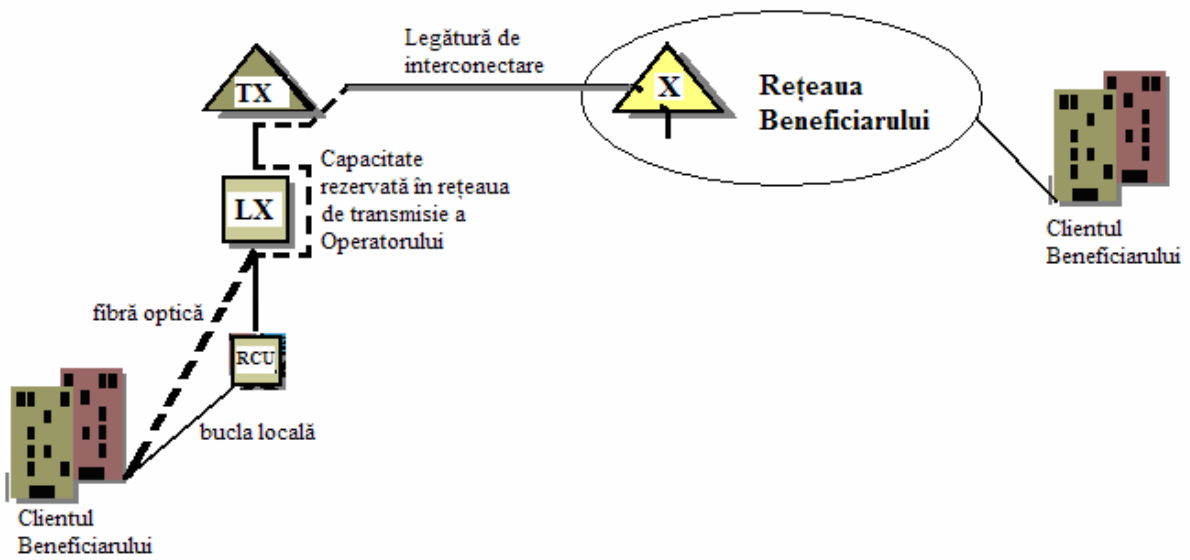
Legătură de interconectare

TX

X

Rețeaua Beneficiarului

Capacitate rezervată în rețeaua de transmisie a Operatorului

LX

Clientul Beneficiarului

fibră optică

RCU

bucla locală

Clientul Beneficiarului